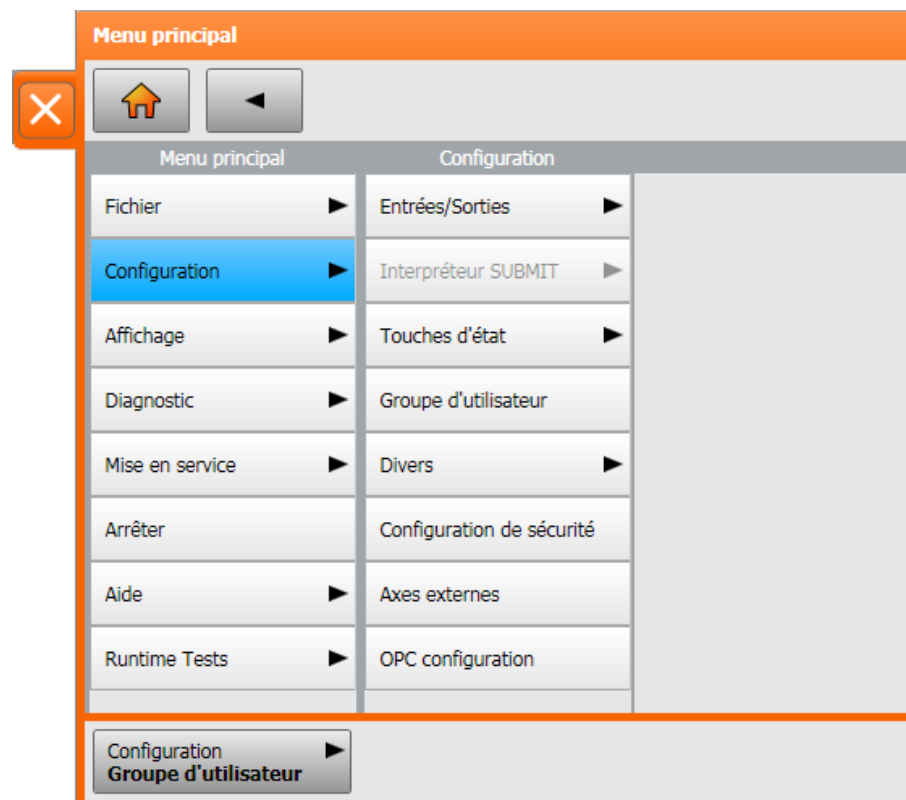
Menu principal

Menu principal

Configuration

Fichier

Configuration

Affichage

Diagnostic

Mise en service

Arrêter

Aide

Runtime Tests

Entrées/Sorties

Interpréteur SUBMIT

Touches d'état

Groupe d'utilisateur

Divers

Configuration de sécurité

Axes externes

OPC configuration

Configuration
Groupe d'utilisateur